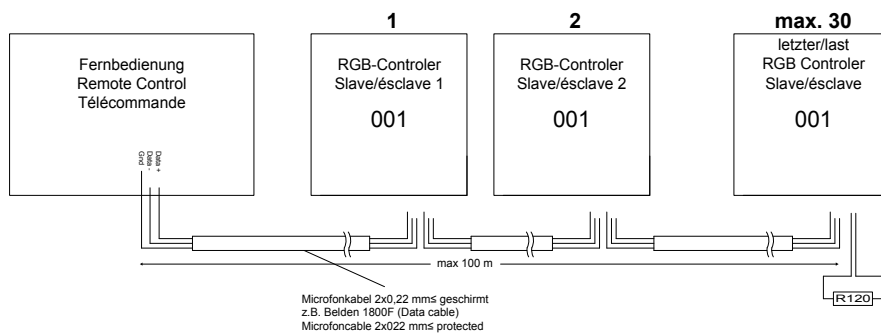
Fernbedienung
Remote Control
Télécommande

Gnd
Data -
Data +

1

RGB-Controler
Slave/ésclave 1

001

2

RGB-Controler
Slave/ésclave 2

001

max. 30

letzter/last
RGB Controler
Slave/ésclave

001

max 100 m

Microfonkabel 2x0,22 mm≤ geschirmt
z.B. Belden 1800F (Data cable)
Microfoncable 2x022 mm≤ protected

R120